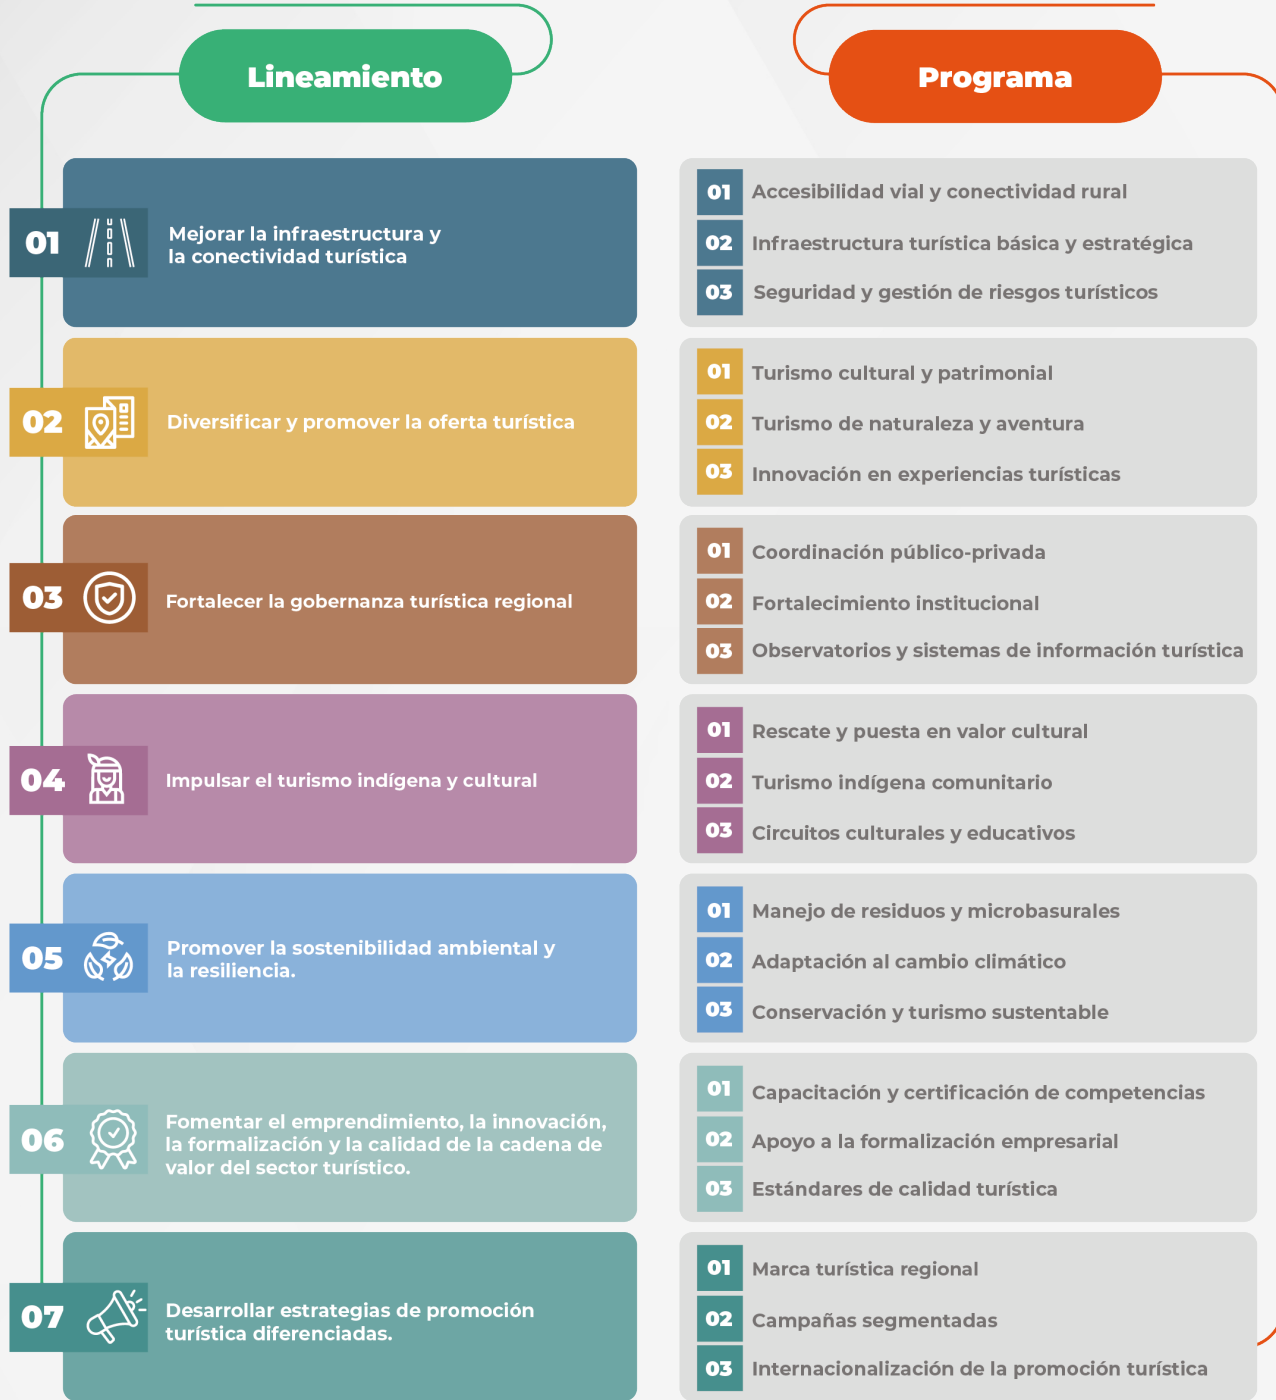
Lineamiento

Programa

01 Mejorar la infraestructura y la conectividad turística

01 Accesibilidad vial y conectividad rural
02 Infraestructura turística básica y estratégica
03 Seguridad y gestión de riesgos turísticos

02 Diversificar y promover la oferta turística

01 Turismo cultural y patrimonial
02 Turismo de naturaleza y aventura
03 Innovación en experiencias turísticas

03 Fortalecer la gobernanza turística regional

01 Coordinación público-privada
02 Fortalecimiento institucional
03 Observatorios y sistemas de información turística

04 Impulsar el turismo indígena y cultural

01 Rescate y puesta en valor cultural
02 Turismo indígena comunitario
03 Circuitos culturales y educativos

05 Promover la sostenibilidad ambiental y la resiliencia.

01 Manejo de residuos y microbasurales
02 Adaptación al cambio climático
03 Conservación y turismo sustentable

06 Fomentar el emprendimiento, la innovación, la formalización y la calidad de la cadena de valor del sector turístico.

01 Capacitación y certificación de competencias
02 Apoyo a la formalización empresarial
03 Estándares de calidad turística

07 Desarrollar estrategias de promoción turística diferenciadas.

01 Marca turística regional
02 Campañas segmentadas
03 Internacionalización de la promoción turística